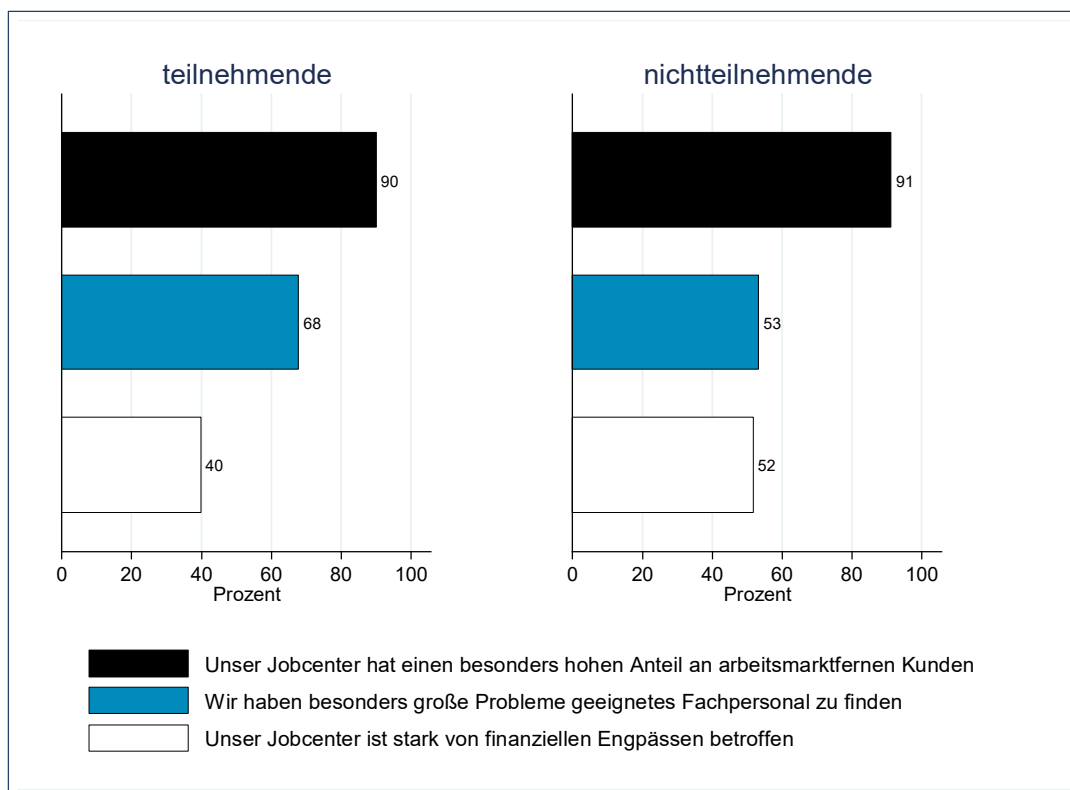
teilnehmende

90

68

40

0 20 40 60 80 100
Prozent

nichtteilnehmende

91

53

52

0 20 40 60 80 100
Prozent

Unser Jobcenter hat einen besonders hohen Anteil an arbeitsmarktfernen Kunden

Wir haben besonders große Probleme geeignetes Fachpersonal zu finden

Unser Jobcenter ist stark von finanziellen Engpässen betroffen